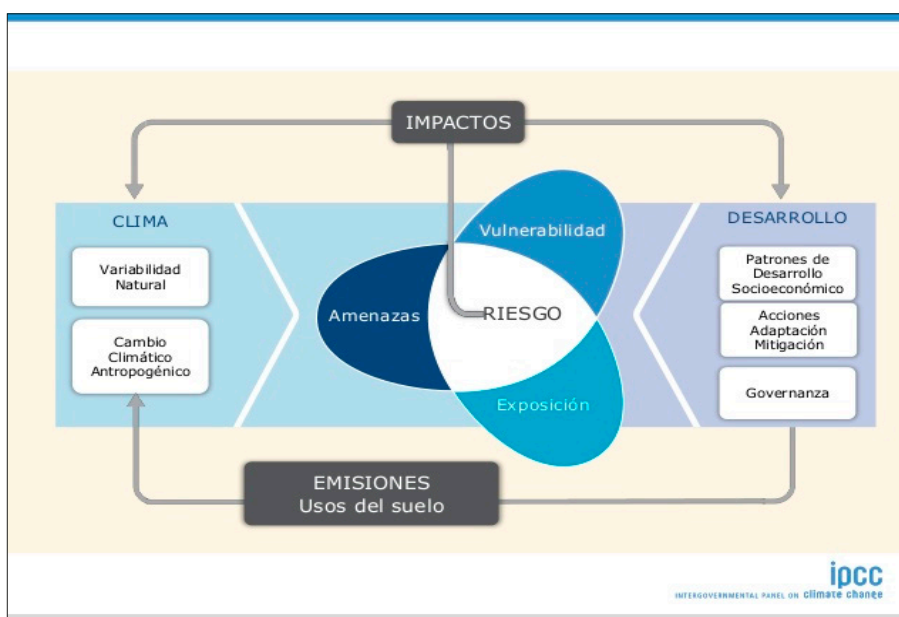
IMPACTOS

CLIMA

Variabilidad Natural

Cambio Climático Antropogénico

Vulnerabilidad

Amenazas

RIESGO

Exposición

DESARROLLO

Patrones de Desarrollo Socioeconómico

Acciones Adaptación Mitigación

Governanza

EMISIONES
Usos del suelo

ipcc
INTERGOVERNMENTAL PANEL ON climate change